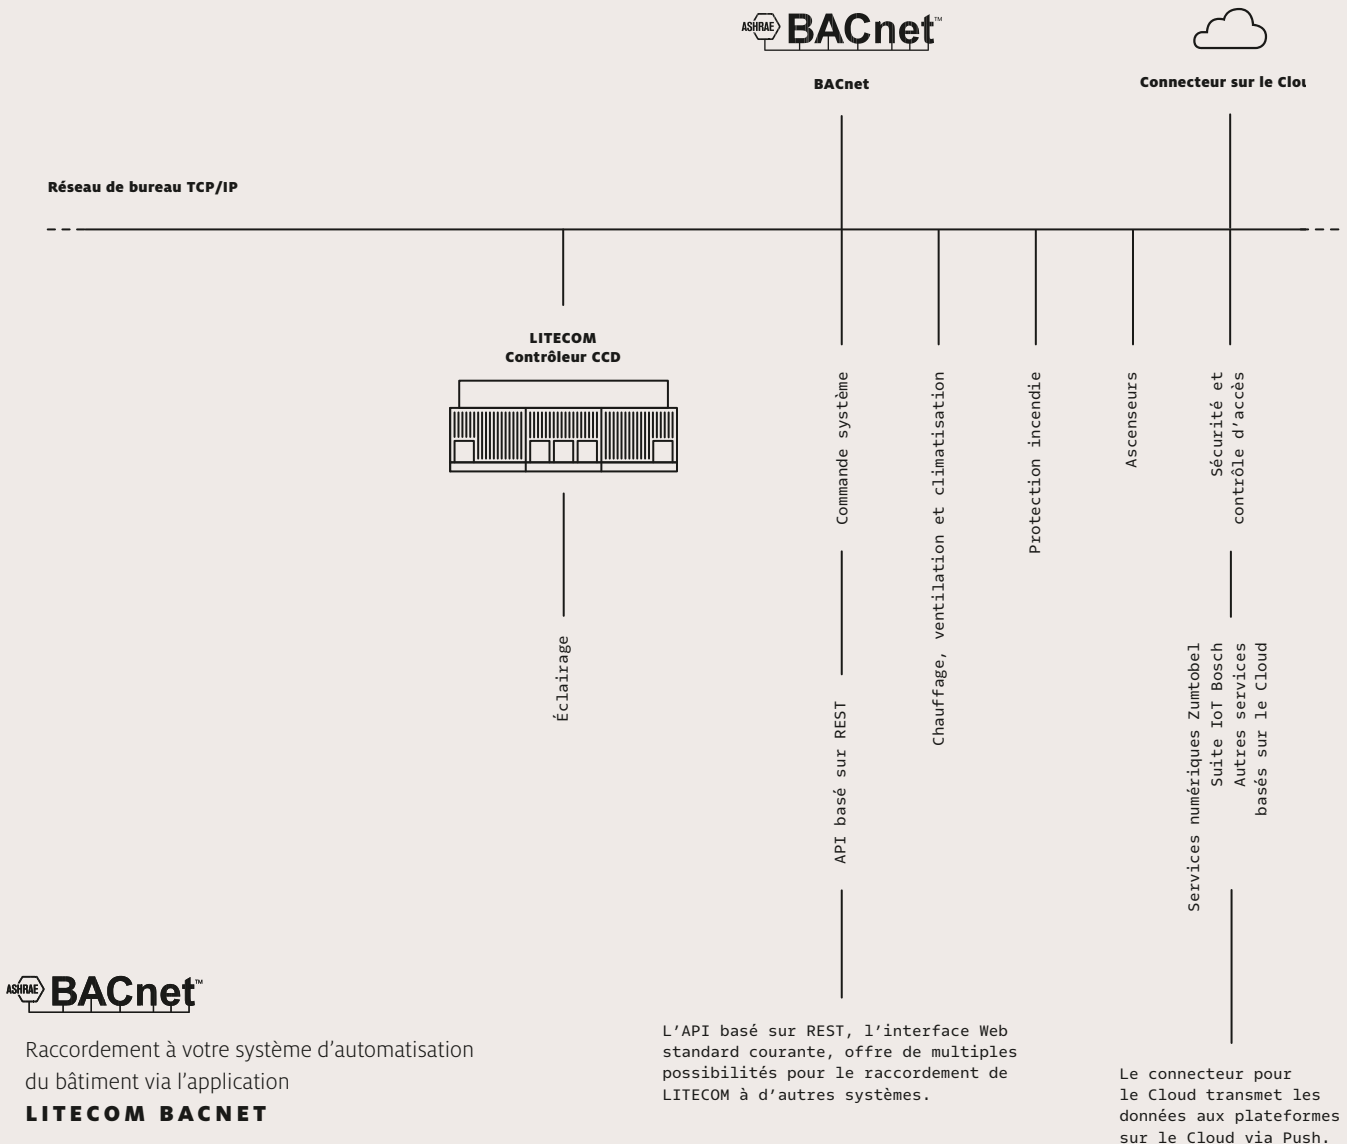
ASHRAE BACnet™

BACnet

Connecteur sur le Clou

Réseau de bureau TCP/IP

LITECOM
Contrôleur CCD

Éclairage

Commande système

API basé sur REST

Chauffage, ventilation et climatisation

Protection incendie

Ascenseurs

Sécurité et contrôle d'accès

Services numériques Zumtobel
Suite IoT Bosch
Autres services basés sur le Cloud

ASHRAE BACnet™

Raccordement à votre système d'automatisation du bâtiment via l'application
LITECOM BACNET

L'API basé sur REST, l'interface Web standard courante, offre de multiples possibilités pour le raccordement de LITECOM à d'autres systèmes.

Le connecteur pour le Cloud transmet les données aux plateformes sur le Cloud via Push.